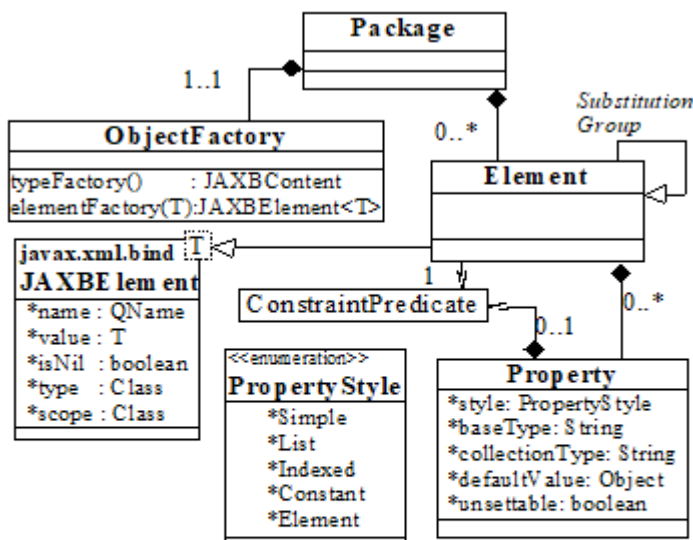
Package

1..1

ObjectFactory

typeFactory() : JAXBContent
elementFactory(T):JAXBElement<T>

0..*

Substitution Group

Element

javax.xml.bind
JAXBElement

T

*name : QName
*value : T
*isNil : boolean
*type : Class
*scope : Class

1

ConstraintPredicate

0..1

0..*

<<enumeration>>
PropertyStyle

*Simple
*List
*Indexed
*Constant
*Element

Property

*style: PropertyStyle
*baseType: String
*collectionType: String
*defaultValue: Object
*unsettable: boolean